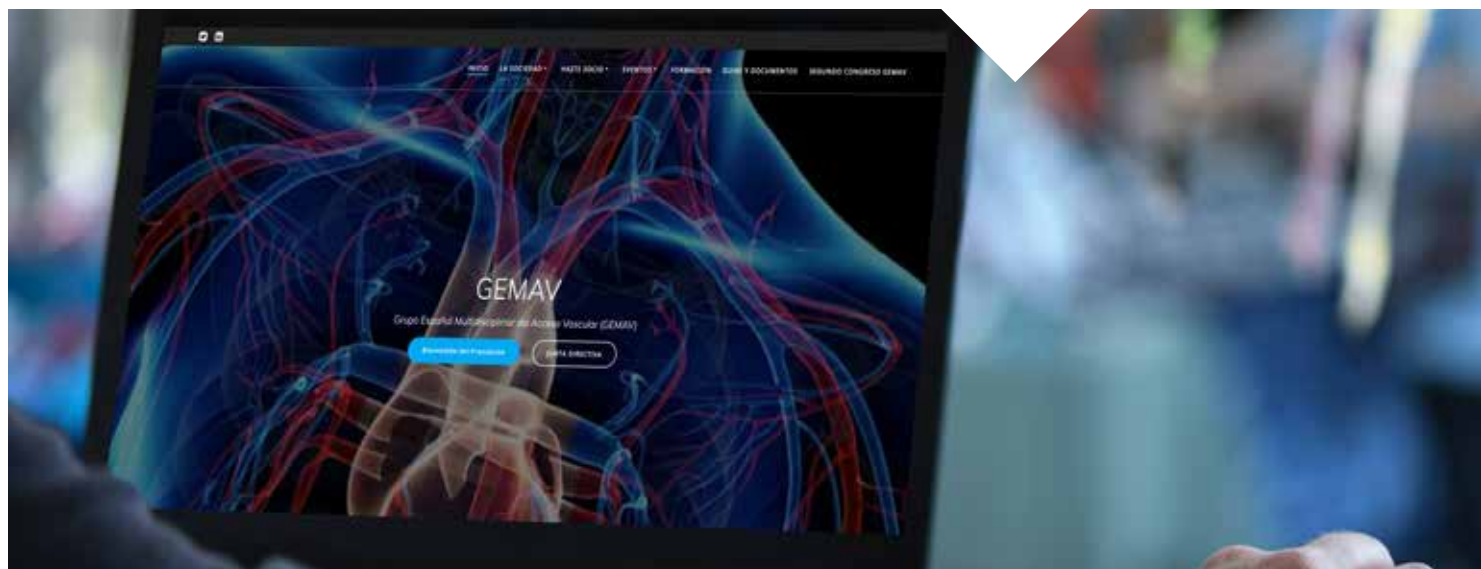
INICIO LA SOCIEDAD HAZTE SOCIO EVENTOS FORMACIÓN GUÍAS Y DOCUMENTOS SEGUNDO CONGRESO GEMAV

GEMAV

Grupo Español Multidisciplinar del Acceso Vascular (GEMAV)

Bienvenido del Presidente

JUNTA DIRECTIVA